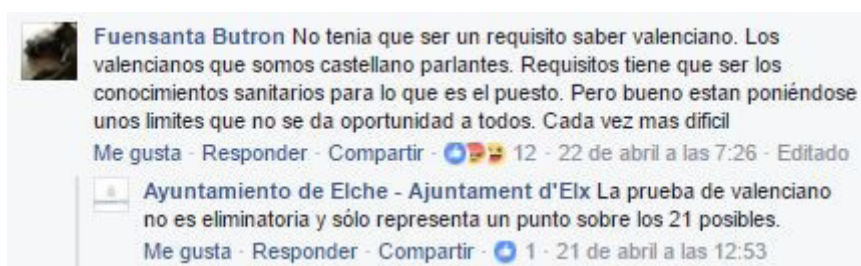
Fuensanta Butron No tenia que ser un requisito saber valenciano. Los valencianos que somos castellano parlantes. Requisitos tiene que ser los conocimientos sanitarios para lo que es el puesto. Pero bueno estan poniéndose unos limites que no se da oportunidad a todos. Cada vez mas dificil
Me gusta · Responder · Compartir · 12 · 22 de abril a las 7:26 · Editado

Ayuntamiento de Elche - Ajuntament d'Elx La prueba de valenciano no es eliminatoria y sólo representa un punto sobre los 21 posibles.
Me gusta · Responder · Compartir · 1 · 21 de abril a las 12:53